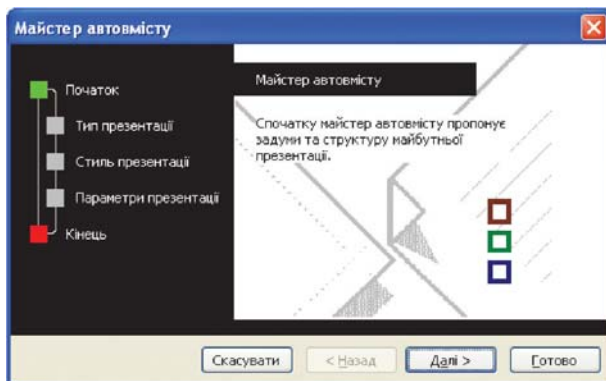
Майстер автовмісту

Початок
Тип презентації
Стиль презентації
Параметри презентації
Кінець

Майстер автовмісту

Спочатку майстер автовмісту пропонує задуми та структуру майбутньої презентації.

Скасувати
< Назад
Далі >
Готово